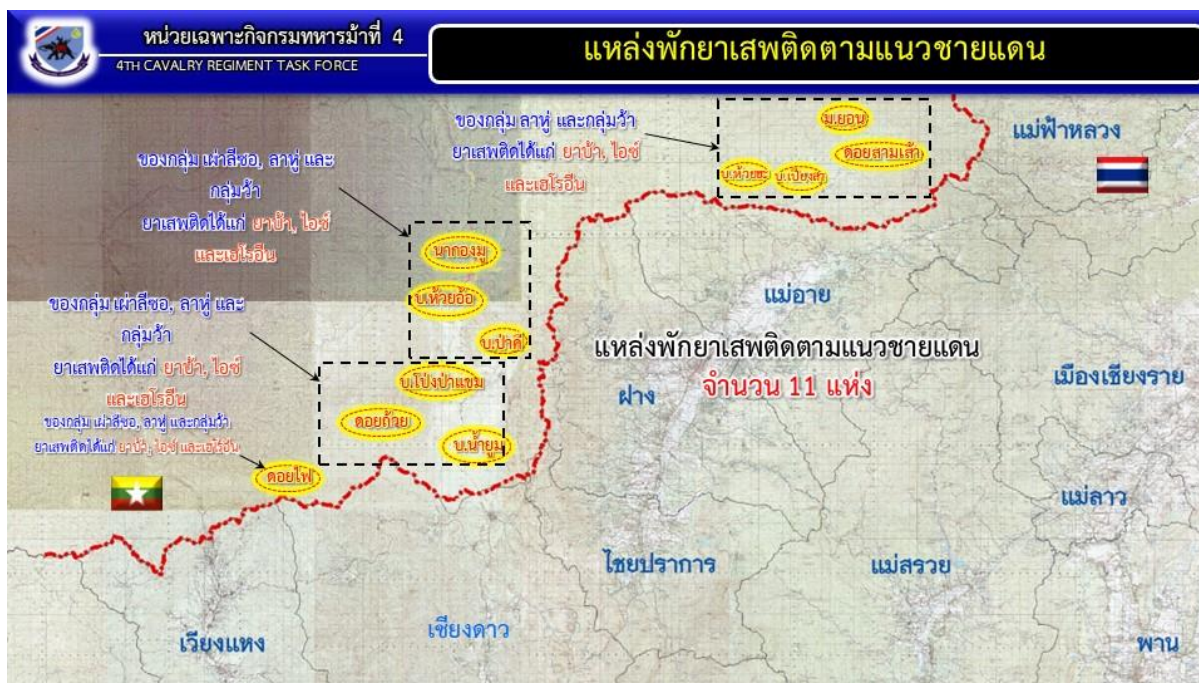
หน่วยเฉพาะกิจกรมทหารม้าที่ 4
4TH CAVALRY REGIMENT TASK FORCE

แหล่งพักยาเสพติดตามแนวชายแดน

ของกลุ่ม ลาหู่ และกลุ่มว้า ยาเสพติดได้แก่ ยาบ้า, ไอซ์ และเฮโรอีน

ม.ยอน
ดอยสามเส้า
บ.ห้วยชะ
บ.เปียงส้า

แม่ฟ้าหลวง

ของกลุ่ม เผ่าลีซอ, ลาหู่ และกลุ่มว้า ยาเสพติดได้แก่ ยาบ้า, ไอซ์ และเฮโรอีน

นากองมู
บ.ห้วยอ้อ
บ.ป่าคา

ของกลุ่ม เผ่าลีซอ, ลาหู่ และกลุ่มว้า ยาเสพติดได้แก่ ยาบ้า, ไอซ์ และเฮโรอีน

บ.โป่งป่าแขม
ดอยถ้วย
บ.น้ำยูน

ของกลุ่ม เผ่าลีซอ, ลาหู่ และกลุ่มว้า ยาเสพติดได้แก่ ยาบ้า, ไอซ์ และเฮโรอีน

ดอยไฟ

แม่อาย

แหล่งพักยาเสพติดตามแนวชายแดน
จำนวน 11 แห่ง

ฝาง

เมืองเชียงราย

แม่ลาว

ไชยปราการ

แม่สรวย

เวียงแหง

เชียงดาว

พาน